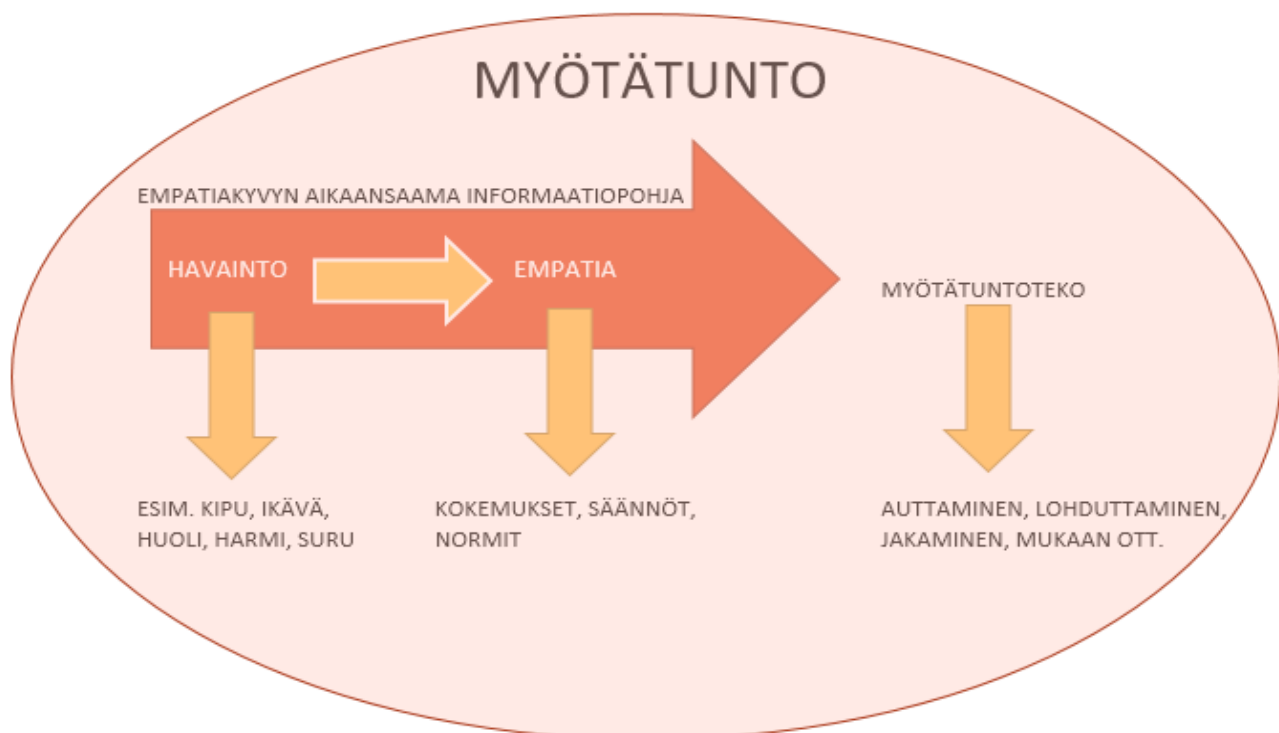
MYÖTÄTUNTO

EMPATIAKYVYN AIKAANSAAMA INFORMAATIOPOHJA

HAVAINTO

EMPATIA

MYÖTÄTUNTOTEKO

ESIM. KIPU, IKÄVÄ, HUOLI, HARMI, SURU

KOKEMUKSET, SÄÄNNÖT, NORMIT

AUTTAMINEN, LOHDUTTAMINEN, JAKAMINEN, MUKAAN OTT.